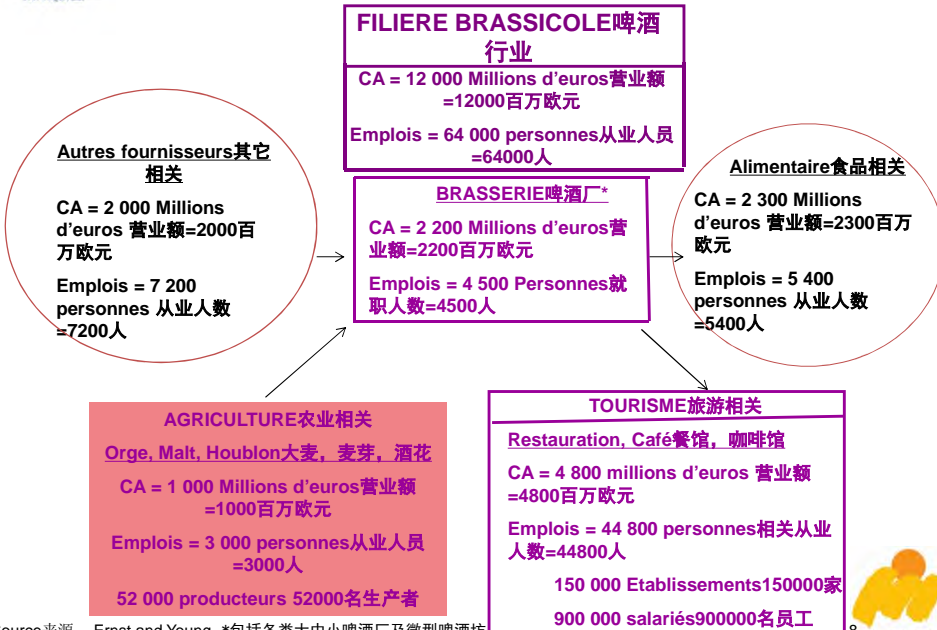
FILIERE BRASSICOLE啤酒行业

CA = 12 000 Millions d'euros营业额=12000百万欧元

Emplois = 64 000 personnes从业人员=64000人

Autres fournisseurs其它相关

CA = 2 000 Millions d'euros 营业额=2000百万欧元

Emplois = 7 200 personnes 从业人数=7200人

BRASSERIE啤酒厂*

CA = 2 200 Millions d'euros营业额=2200百万欧元

Emplois = 4 500 Personnes就职人数=4500人

Alimentaire食品相关

CA = 2 300 Millions d'euros 营业额=2300百万欧元

Emplois = 5 400 personnes 从业人数=5400人

AGRICULTURE农业相关

Orge, Malt, Houblon大麦，麦芽，酒花

CA = 1 000 Millions d'euros营业额=1000百万欧元

Emplois = 3 000 personnes从业人员=3000人

52 000 producteurs 52000名生产者

TOURISME旅游相关

Restauration, Café餐馆，咖啡馆

CA = 4 800 millions d'euros 营业额=4800百万欧元

Emplois = 44 800 personnes相关从业人数=44800人

150 000 Etablissements150000家

900 000 salariés900000名员工

Source来源 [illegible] Ernst and Young *包括各类大中小啤酒厂及微型啤酒坊 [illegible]